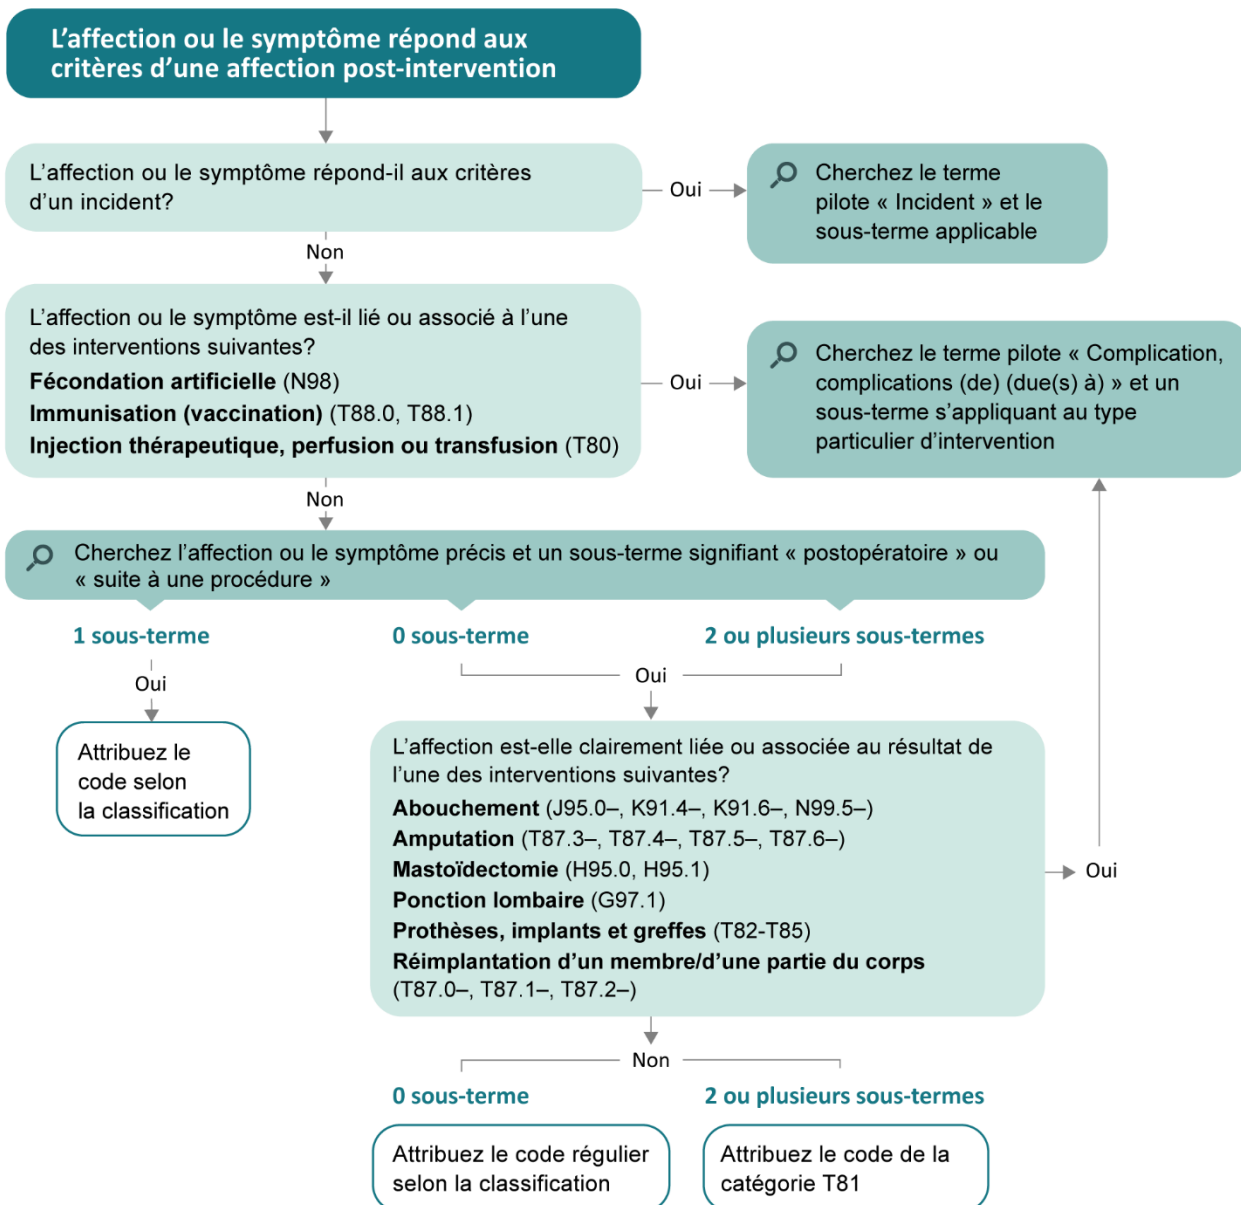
L’affection ou le symptôme répond aux critères d’une affection post-intervention

L’affection ou le symptôme répond-il aux critères d’un incident?

Oui

Cherchez le terme pilote « Incident » et le sous-terme applicable

Non

L’affection ou le symptôme est-il lié ou associé à l’une des interventions suivantes?
**Fécondation artificielle** (N98)
**Immunisation (vaccination)** (T88.0, T88.1)
**Injection thérapeutique, perfusion ou transfusion** (T80)

Oui

Cherchez le terme pilote « Complication, complications (de) (due(s) à) » et un sous-terme s’appliquant au type particulier d’intervention

Non

Cherchez l’affection ou le symptôme précis et un sous-terme signifiant « postopératoire » ou « suite à une procédure »

1 sous-terme

0 sous-terme

2 ou plusieurs sous-termes

Oui

Attribuez le code selon la classification

Oui

L’affection est-elle clairement liée ou associée au résultat de l’une des interventions suivantes?
**Abouchement** (J95.0–, K91.4–, K91.6–, N99.5–)
**Amputation** (T87.3–, T87.4–, T87.5–, T87.6–)
**Mastoïdectomie** (H95.0, H95.1)
**Ponction lombaire** (G97.1)
**Prothèses, implants et greffes** (T82-T85)
**Réimplantation d’un membre/d’une partie du corps** (T87.0–, T87.1–, T87.2–)

Oui

Non

0 sous-terme

2 ou plusieurs sous-termes

Attribuez le code régulier selon la classification

Attribuez le code de la catégorie T81